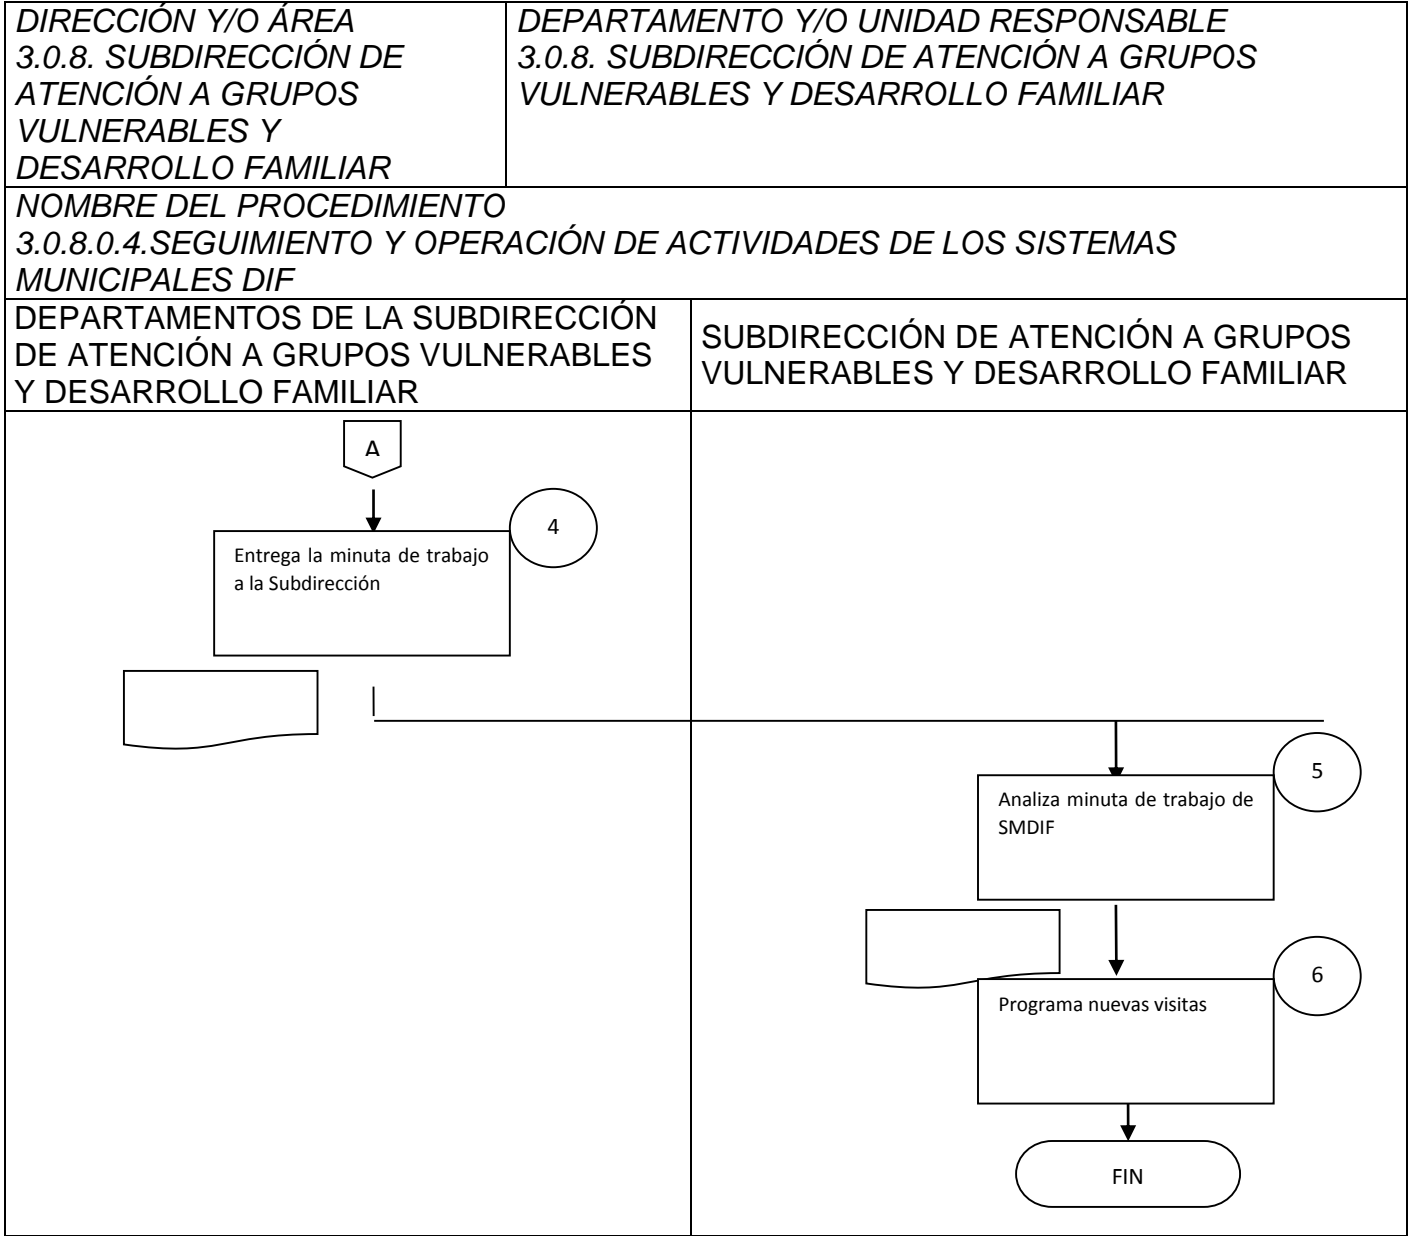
| DIRECCIÓN Y/O ÁREA 3.0.8. SUBDIRECCIÓN DE ATENCIÓN A GRUPOS VULNERABLES Y DESARROLLO FAMILIAR | DEPARTAMENTO Y/O UNIDAD RESPONSABLE 3.0.8. SUBDIRECCIÓN DE ATENCIÓN A GRUPOS VULNERABLES Y DESARROLLO FAMILIAR |
|---|---|

NOMBRE DEL PROCEDIMIENTO
3.0.8.0.4.SEGUIMIENTO Y OPERACIÓN DE ACTIVIDADES DE LOS SISTEMAS MUNICIPALES DIF

| DEPARTAMENTOS DE LA SUBDIRECCIÓN DE ATENCIÓN A GRUPOS VULNERABLES Y DESARROLLO FAMILIAR | SUBDIRECCIÓN DE ATENCIÓN A GRUPOS VULNERABLES Y DESARROLLO FAMILIAR |
|---|---|

A

4
Entrega la minuta de trabajo a la Subdirección

5
Analiza minuta de trabajo de SMDIF

6
Programa nuevas visitas

FIN